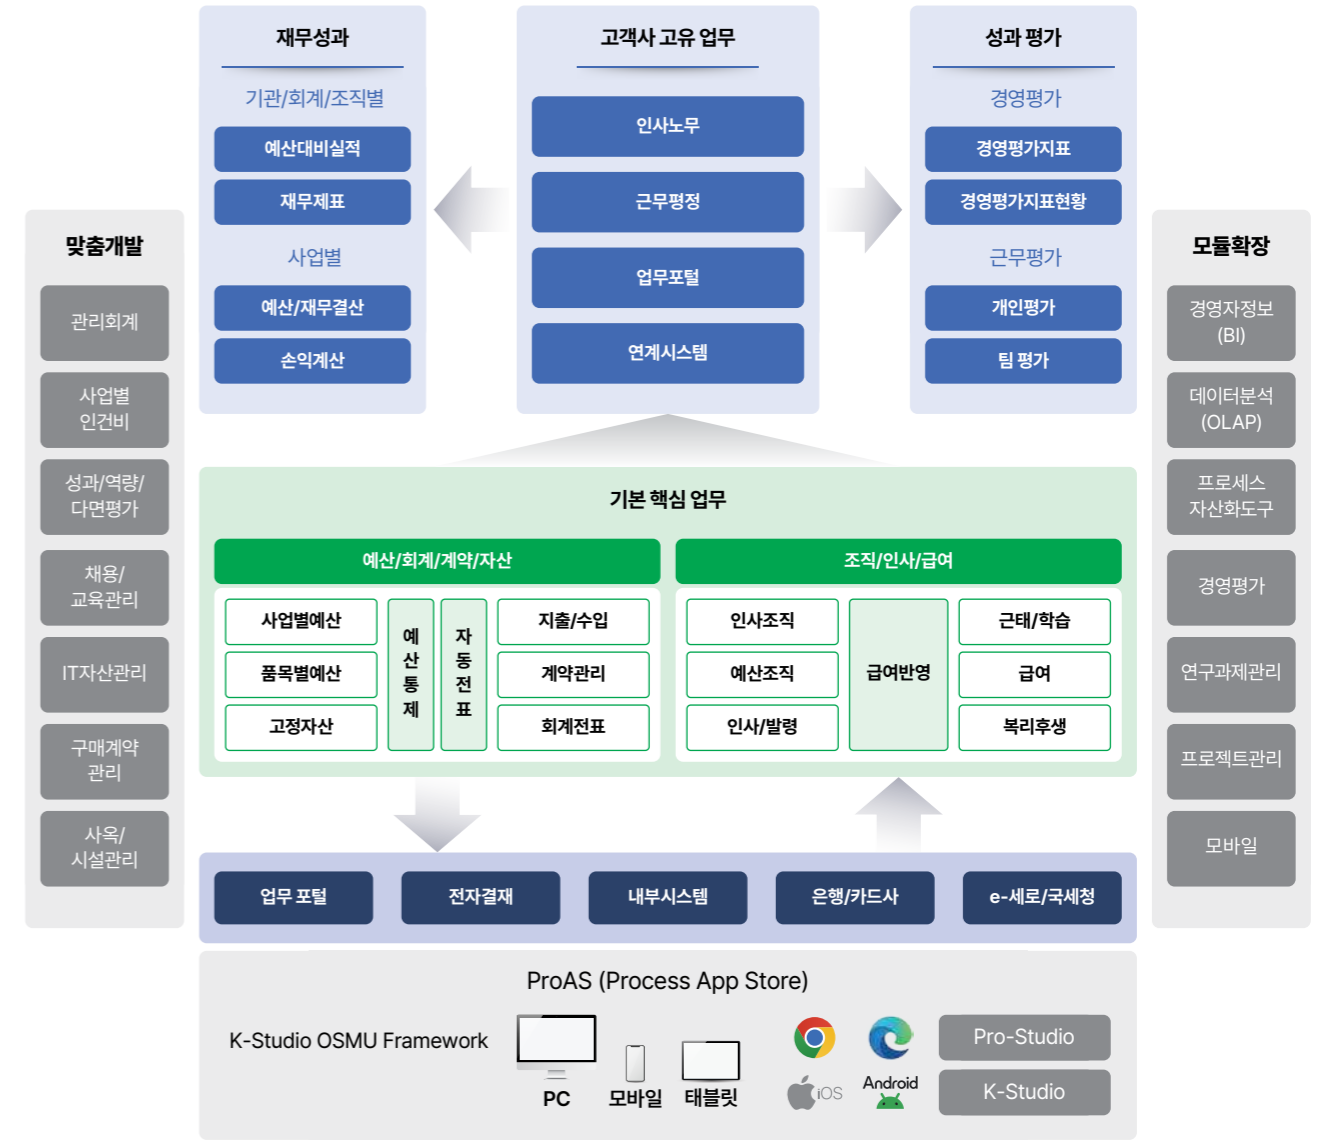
맞춤개발

관리회계

사업별 인건비

성과/역량/ 다면평가

채용/ 교육관리

IT자산관리

구매계약 관리

사옥/ 시설관리

재무성과

기관/회계/조직별

예산대비실적

재무제표

사업별

예산/재무결산

손익계산

고객사 고유 업무

인사노무

근무평정

업무포털

연계시스템

성과 평가

경영평가

경영평가지표

경영평가지표현황

근무평가

개인평가

팀 평가

모듈확장

경영자정보 (BI)

데이터분석 (OLAP)

프로세스 자산화도구

경영평가

연구과제관리

프로젝트관리

모바일

기본 핵심 업무

예산/회계/계약/자산

사업별예산

품목별예산

고정자산

예산통제

자동전표

지출/수입

계약관리

회계전표

조직/인사/급여

인사조직

예산조직

인사/발령

급여반영

근태/학습

급여

복리후생

업무 포털

전자결재

내부시스템

은행/카드사

e-세로/국세청

ProAS (Process App Store)

K-Studio OSMU Framework

PC

모바일

태블릿

iOS

Android

Pro-Studio

K-Studio